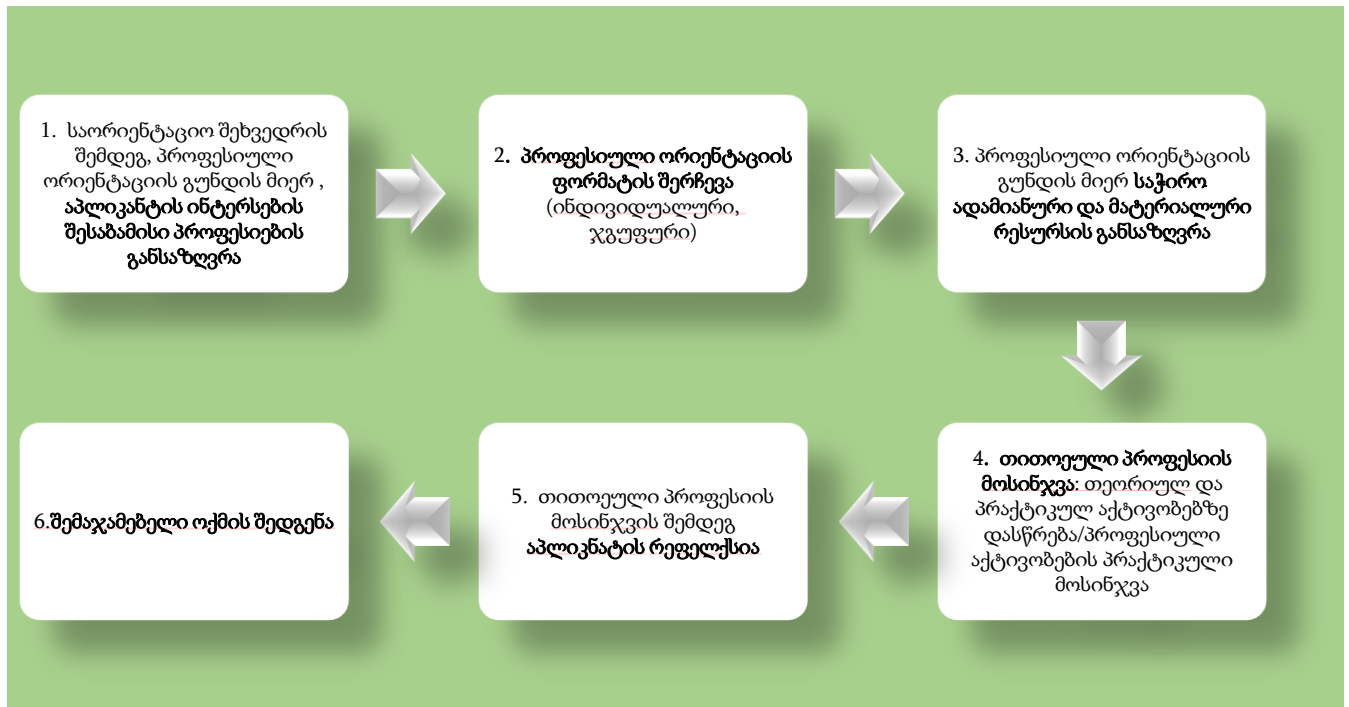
1. საორიენტაციო შეხვედრის შემდეგ, პროფესიული ორიენტაციის გუნდის მიერ , აპლიკანტის ინტერსების შესაბამისი პროფესიების განსაზღვრა

2. პროფესიული ორიენტაციის ფორმატის შერჩევა (ინდივიდუალური, ჯგუფური)

3. პროფესიული ორიენტაციის გუნდის მიერ საჭირო ადამიანური და მატერიალური რესურსის განსაზღვრა

4. თითოეული პროფესიის მოსინჯვა: თეორიულ და პრაქტიკულ აქტივობებზე დასწრება/პროფესიული აქტივობების პრაქტიკული მოსინჯვა

5. თითოეული პროფესიის მოსინჯვის შემდეგ აპლიკნატის რეფელქსია

6.შემაჯამებელი ოქმის შედგენა